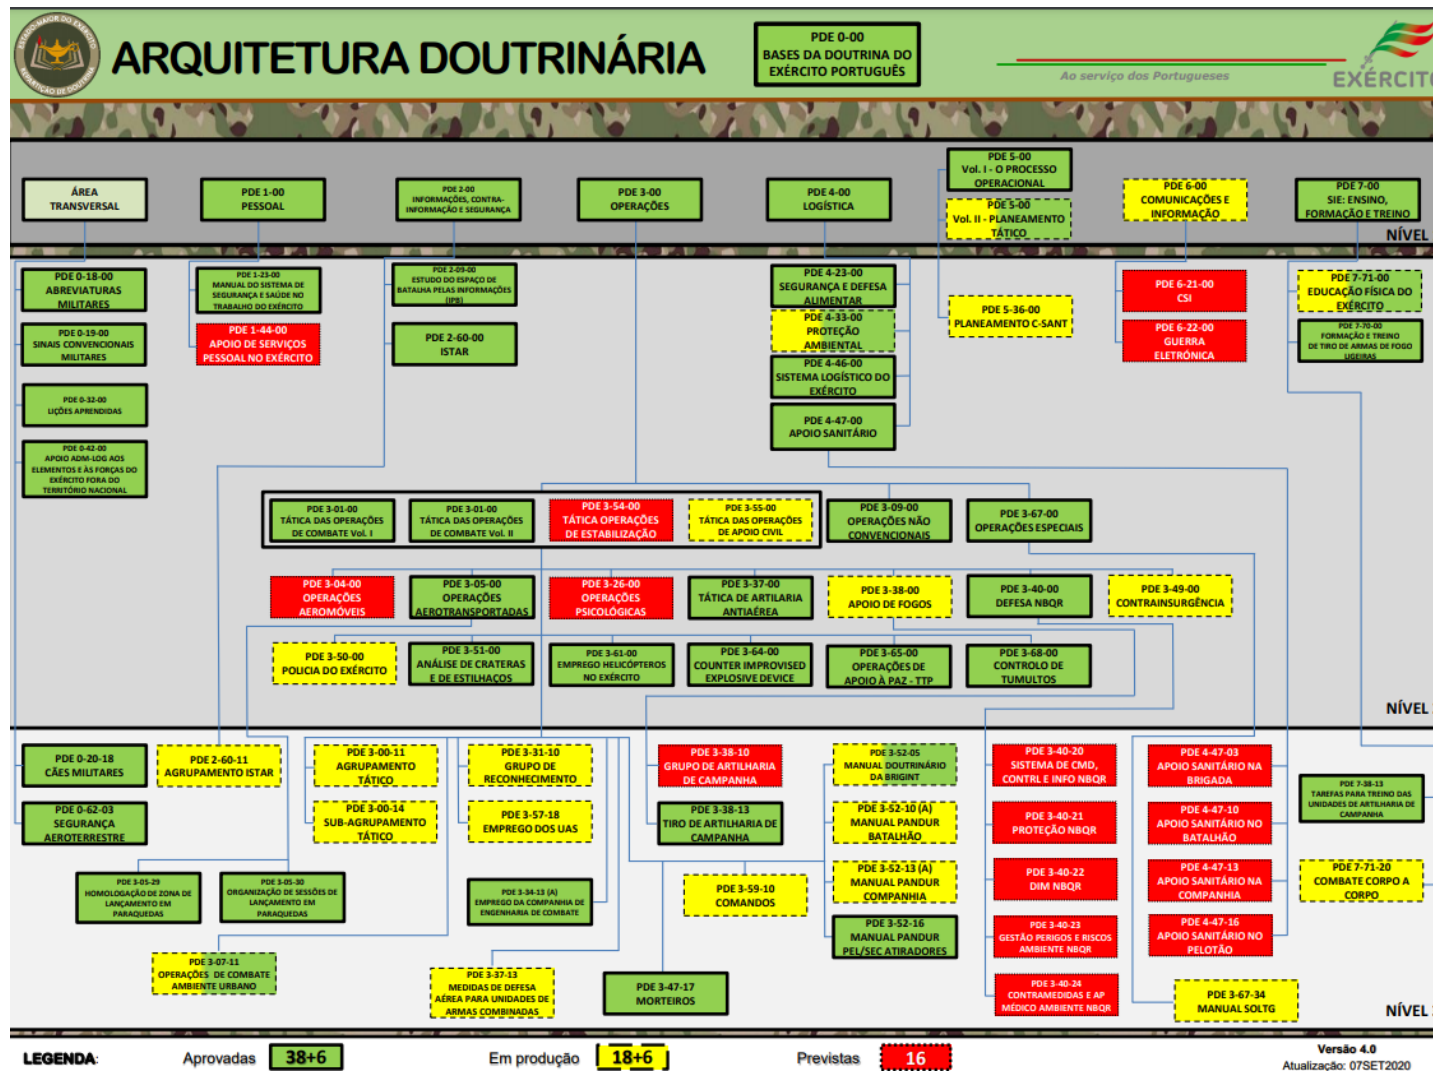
ESTADO-MAIOR DO EXÉRCITO
DIREÇÃO DE DOUTRINA

ARQUITETURA DOUTRINÁRIA

PDE 0-00
BASES DA DOUTRINA DO EXÉRCITO PORTUGUÊS

Ao serviço dos Portugueses
EXÉRCITO

ÁREA TRANSVERSAL

PDE 1-00
PESSOAL

PDE 2-00
INFORMAÇÕES, CONTRA-INFORMAÇÃO E SEGURANÇA

PDE 3-00
OPERAÇÕES

PDE 4-00
LOGÍSTICA

PDE 5-00
Vol. I - O PROCESSO OPERACIONAL

PDE 5-00
Vol. II - PLANEAMENTO TÁTICO

PDE 6-00
COMUNICAÇÕES E INFORMAÇÃO

PDE 7-00
SIE: ENSINO, FORMAÇÃO E TREINO

NÍVEL

PDE 0-18-00
ABREVIATURAS MILITARES

PDE 0-19-00
SINAIS CONVENCIONAIS MILITARES

PDE 0-32-00
LIÇÕES APRENDIDAS

PDE 0-42-00
APOIO ADM-LOG AOS ELEMENTOS E ÀS FORÇAS DO EXÉRCITO FORA DO TERRITÓRIO NACIONAL

PDE 1-23-00
MANUAL DO SISTEMA DE SEGURANÇA E SAÚDE NO TRABALHO DO EXÉRCITO

PDE 1-44-00
APOIO DE SERVIÇOS PESSOAL NO EXÉRCITO

PDE 2-09-00
ESTUDO DO ESPAÇO DE BATALHA PELAS INFORMAÇÕES (IPB)

PDE 2-60-00
ISTAR

PDE 4-23-00
SEGURANÇA E DEFESA ALIMENTAR

PDE 4-33-00
PROTEÇÃO AMBIENTAL

PDE 4-46-00
SISTEMA LOGÍSTICO DO EXÉRCITO

PDE 4-47-00
APOIO SANITÁRIO

PDE 5-36-00
PLANEAMENTO C-SANT

PDE 6-21-00
CSI

PDE 6-22-00
GUERRA ELETRÓNICA

PDE 7-71-00
EDUCAÇÃO FÍSICA DO EXÉRCITO

PDE 7-70-00
FORMAÇÃO E TREINO DE TIRO DE ARMAS DE FOGO LIGEIRAS

PDE 3-01-00
TÁTICA DAS OPERAÇÕES DE COMBATE Vol. I

PDE 3-01-00
TÁTICA DAS OPERAÇÕES DE COMBATE Vol. II

PDE 3-54-00
TÁTICA OPERAÇÕES DE ESTABILIZAÇÃO

PDE 3-55-00
TÁTICA DAS OPERAÇÕES DE APOIO CIVIL

PDE 3-09-00
OPERAÇÕES NÃO CONVENCIONAIS

PDE 3-67-00
OPERAÇÕES ESPECIAIS

PDE 3-04-00
OPERAÇÕES AEROMÓVEIS

PDE 3-05-00
OPERAÇÕES AEROTRANSPORTADAS

PDE 3-26-00
OPERAÇÕES PSICOLÓGICAS

PDE 3-37-00
TÁTICA DE ARTILARIA ANTIAÉREA

PDE 3-38-00
APOIO DE FOGOS

PDE 3-40-00
DEFESA NBQR

PDE 3-49-00
CONTRAINSURGÊNCIA

PDE 3-50-00
POLICIA DO EXÉRCITO

PDE 3-51-00
ANÁLISE DE CRATERAS E DE ESTILHAÇOS

PDE 3-61-00
EMPREGO HELICÓPTEROS NO EXÉRCITO

PDE 3-64-00
COUNTER IMPROVISED EXPLOSIVE DEVICE

PDE 3-65-00
OPERAÇÕES DE APOIO À PAZ - TTP

PDE 3-68-00
CONTROLO DE TUMULTOS

NÍVEL

PDE 0-20-18
CÃES MILITARES

PDE 0-62-03
SEGURANÇA AEROTERRESTRE

PDE 2-60-11
AGRUPAMENTO ISTAR

PDE 3-00-11
AGRUPAMENTO TÁTICO

PDE 3-00-14
SUB-AGRUPAMENTO TÁTICO

PDE 3-31-10
GRUPO DE RECONHECIMENTO

PDE 3-57-18
EMPREGO DOS UAS

PDE 3-38-10
GRUPO DE ARTILHARIA DE CAMPANHA

PDE 3-38-13
TIRO DE ARTILHARIA DE CAMPANHA

PDE 3-52-05
MANUAL DOUTRINÁRIO DA BRIGINT

PDE 3-52-10 (A)
MANUAL PANDUR BATALHÃO

PDE 3-52-13 (A)
MANUAL PANDUR COMPANHIA

PDE 3-52-16
MANUAL PANDUR PEL/SEC ATIRADORES

PDE 3-40-20
SISTEMA DE CMD, CONTRL E INFO NBQR

PDE 3-40-21
PROTEÇÃO NBQR

PDE 3-40-22
DIM NBQR

PDE 3-40-23
GESTÃO PERIGOS E RISCOS AMBIENTE NBQR

PDE 3-40-24
CONTRAMEDIDAS E AP MÉDICO AMBIENTE NBQR

PDE 4-47-03
APOIO SANITÁRIO NA BRIGADA

PDE 4-47-10
APOIO SANITÁRIO NO BATALHÃO

PDE 4-47-13
APOIO SANITÁRIO NA COMPANHIA

PDE 4-47-16
APOIO SANITÁRIO NO PELOTÃO

PDE 7-38-13
TAREFAS PARA TREINO DAS UNIDADES DE ARTILHARIA DE CAMPANHA

PDE 7-71-20
COMBATE CORPO A CORPO

PDE 3-05-29
HOMOLOGAÇÃO DE ZONA DE LANÇAMENTO EM PARAQUEDAS

PDE 3-05-30
ORGANIZAÇÃO DE SESSÕES DE LANÇAMENTO EM PARAQUEDAS

PDE 3-34-13 (A)
EMPREGO DA COMPANHIA DE ENGENHARIA DE COMBATE

PDE 3-59-10
COMANDOS

PDE 3-07-11
OPERAÇÕES DE COMBATE AMBIENTE URBANO

PDE 3-37-13
MEDIDAS DE DEFESA AÉREA PARA UNIDADES DE ARMAS COMBINADAS

PDE 3-47-17
MORTEIROS

PDE 3-67-34
MANUAL SOLTG

NÍVEL

LEGENDA: Aprovadas 38+6 Em produção 18+6 Previstas 16

Versão 4.0
Atualização: 07SET2020